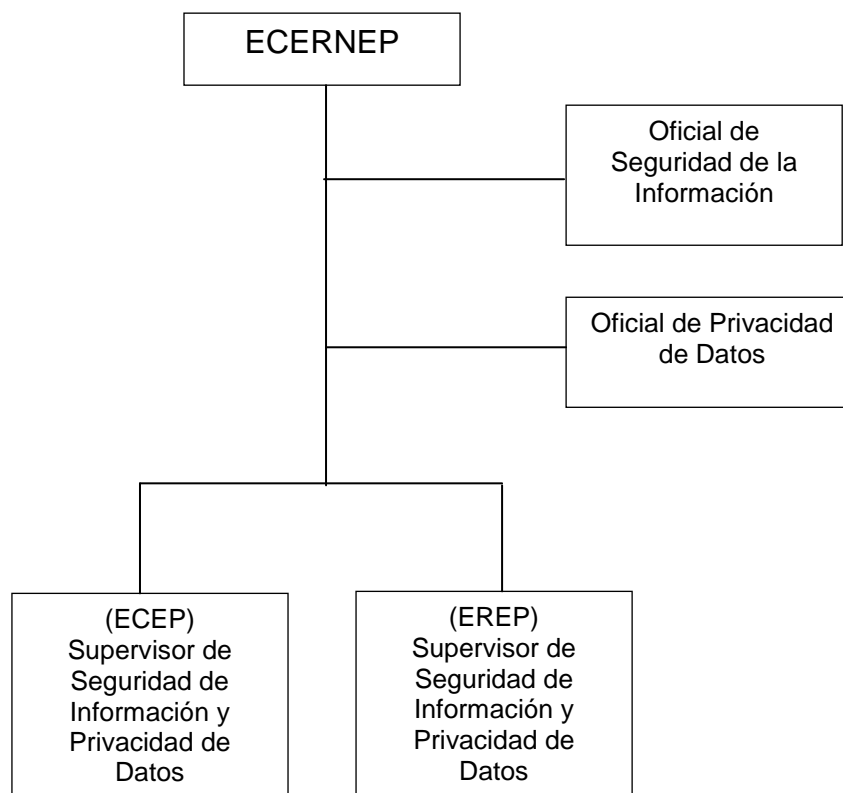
ECERNEP

Oficial de Seguridad de la Información

Oficial de Privacidad de Datos

(ECEP) Supervisor de Seguridad de Información y Privacidad de Datos

(EREP) Supervisor de Seguridad de Información y Privacidad de Datos